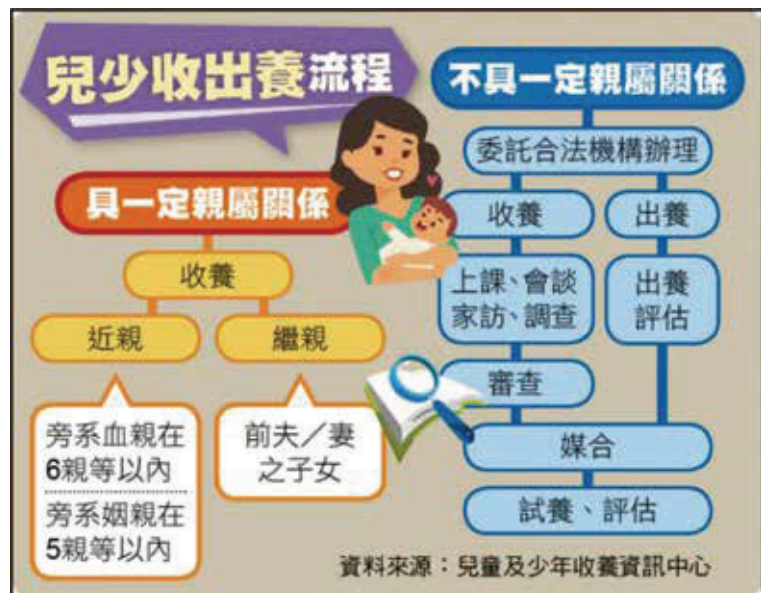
兒少收出養流程

具一定親屬關係

收養

近親

繼親

旁系血親在6親等以內

旁系姻親在5親等以內

前夫／妻之子女

不具一定親屬關係

委託合法機構辦理

收養

出養

上課、會談家訪、調查

出養評估

審查

媒合

試養、評估

資料來源：兒童及少年收養資訊中心